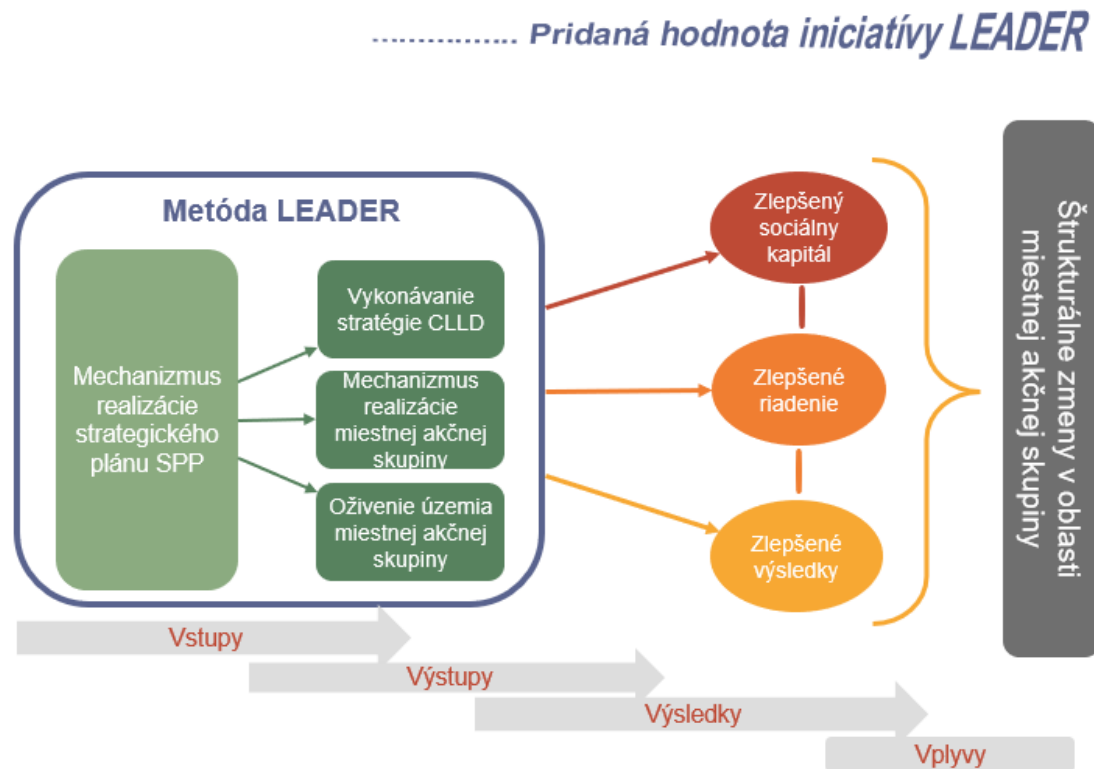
................ Pridaná hodnota iniciatívy LEADER

Metóda LEADER

Mechanizmus realizácie strategického plánu SPP

Vykonávanie stratégie CLLD

Mechanizmus realizácie miestnej akčnej skupiny

Oživenie územia miestnej akčnej skupiny

Zlepšený sociálny kapitál

Zlepšené riadenie

Zlepšené výsledky

Štrukturálne zmeny v oblasti miestnej akčnej skupiny

Vstupy

Výstupy

Výsledky

Vplyvy